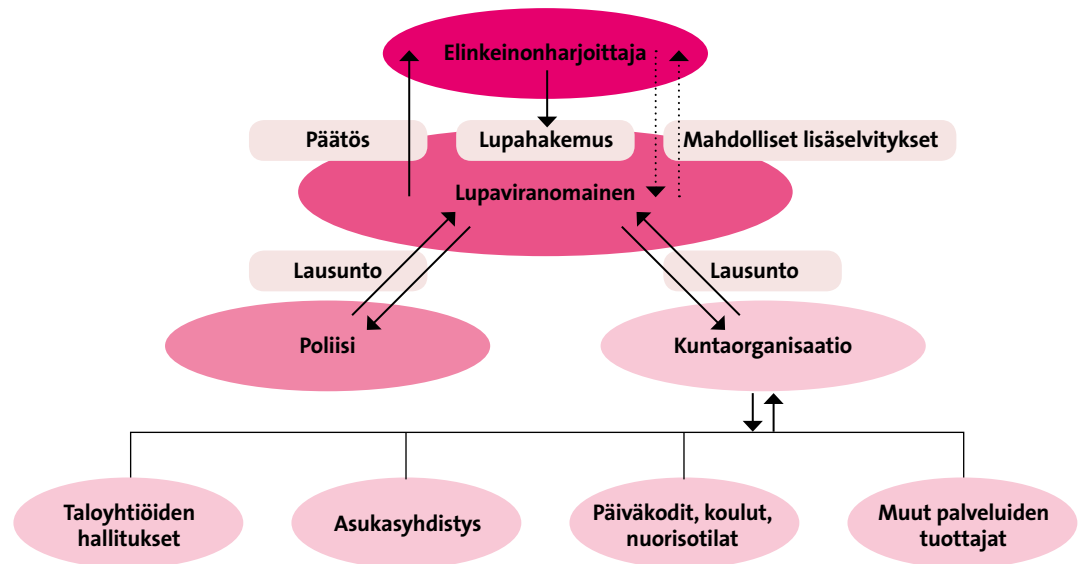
Elinkeinonharjoittaja

Päätös

Lupahakemus

Mahdolliset lisäselvitykset

Lupaviranomainen

Lausunto

Lausunto

Poliisi

Kuntaorganisaatio

Taloyhtiöiden hallitukset

Asukasyhdistys

Päiväkodit, koulut, nuorisotilat

Muut palveluiden tuottajat